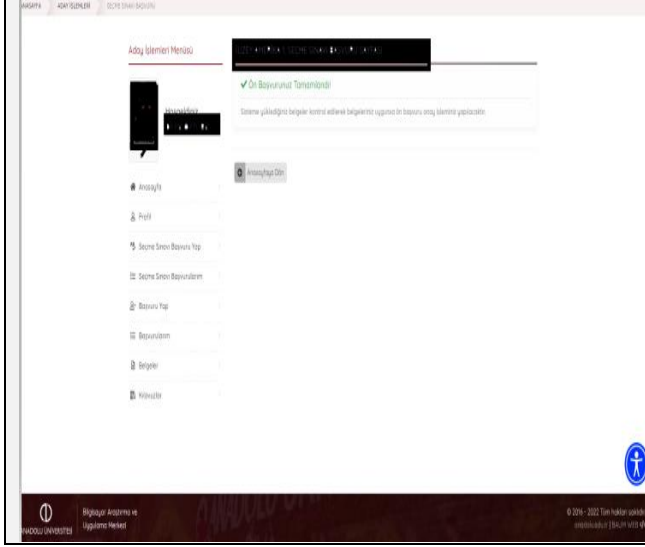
ANASAYFA ADAY İŞLEMLERİ SEÇME SINAVI BAŞVURU

Aday İşlemleri Menüsü

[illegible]

✔ Ön Başvurunuz Tamamlandı

Sisteme yüklediğiniz belgeler kontrol edilerek belgeleriniz uygunsa ön başvuru onay işleminiz yapılacaktır.

Anasayfaya Dön

Anasayfa

Profil

Seçme Sınavı Başvuru Yap

Seçme Sınavı Başvurularım

Başvuru Yap

Başvurularım

Belgeler

Kılavuzlar

ANADOLU ÜNİVERSİTESİ

Bilgisayar Araştırma ve Uygulama Merkezi

© 2016 - 2022 Tüm hakları saklıdır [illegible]